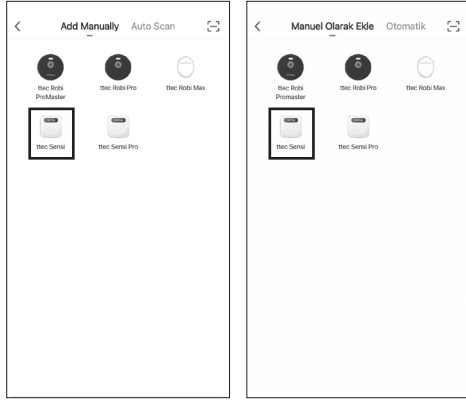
Add Manually Auto Scan

ttec Robi ProMaster
ttec Robi Pro
ttec Robi Max
ttec Sensi
ttec Sensi Pro

Manuel Olarak Ekle Otomatik

ttec Robi Promaster
ttec Robi Pro
ttec Robi Max
ttec Sensi
ttec Sensi Pro